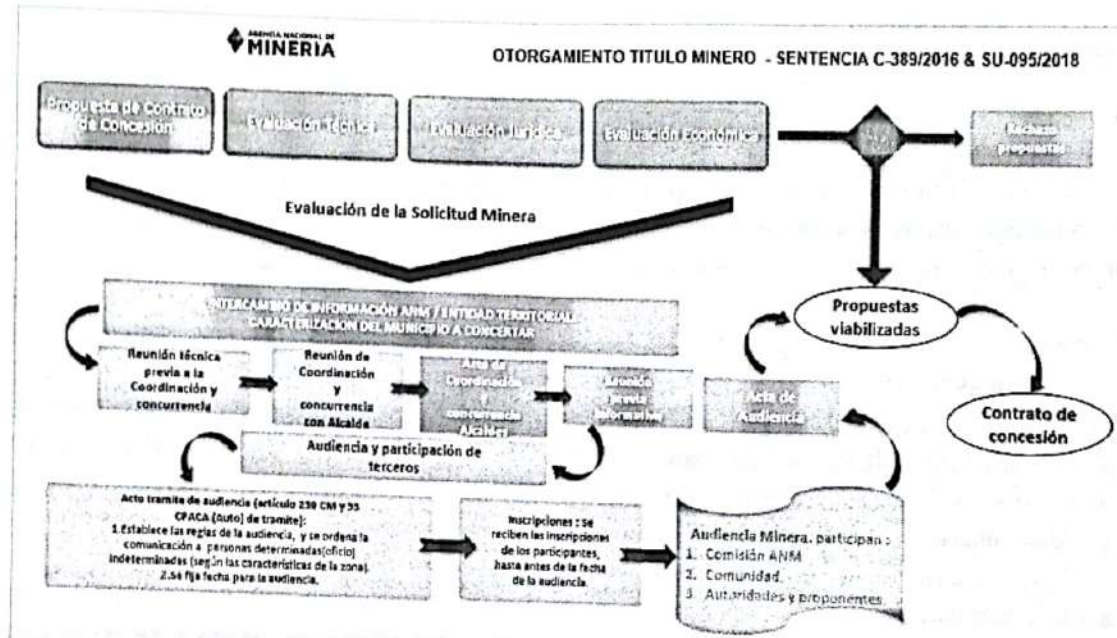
AGENCIA NACIONAL DE MINERIA

OTORGAMIENTO TITULO MINERO - SENTENCIA C-389/2016 & SU-095/2018

Propuesta de Contrato de Concesión

Evaluación Técnica

Evaluación Jurídica

Evaluación Económica

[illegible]

Rechazo propuesta

Evaluación de la Solicitud Minera

INTERCAMBIO DE INFORMACIÓN ANM / ENTIDAD TERRITORIAL CARACTERIZACION DEL MUNICIPIO A CONCERTAR

Reunión técnica previa a la Coordinación y concurrencia

Reunión de Coordinación y concurrencia con Alcalde

Acta de Coordinación y concurrencia Alcalde

Reunión previa informativa

Acta de Audiencia

Propuestas viabilizadas

Contrato de concesión

Audiencia y participación de terceros

Acto tramite de audiencia (artículo 259 CM y 35 CPACA (Auto) de tramite):
1.Establece las reglas de la audiencia, y se ordena la comunicación a personas determinadas(oficio) indeterminadas (según las características de la zona).
2.Se fija fecha para la audiencia.

Inscripciones : se reciben las inscripciones de los participantes, hasta antes de la fecha de la audiencia.

Audiencia Minera, participan :
1. Comisión ANM
2. Comunidad.
3. Autoridades y proponentes.